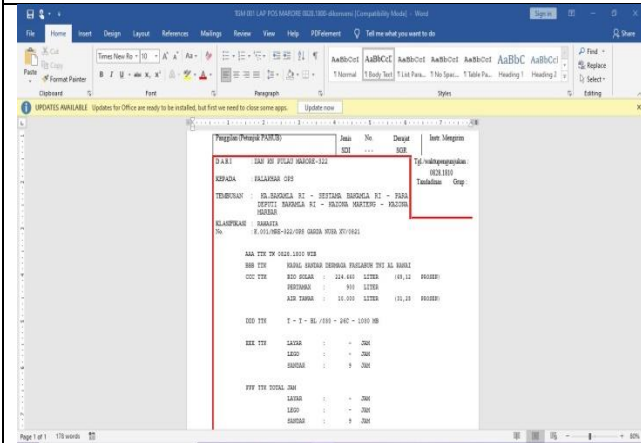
TGM 001 LAP POS MARORE 0828.1800-dikonversi [Compatibility Mode] - Word

Sign in

File Home Insert Design Layout References Mailings Review View Help PDFelement Tell me what you want to do Share

Cut Copy Format Painter Paste

Times New Ro 10

Clipboard Font Paragraph Styles Editing

AaBbCcI 1 Normal AaBbCcI 1 Body Text AaBbCcI 1 List Para... AaBbCcI 1 No Spac... AaBbCcI 1 Table Pa... AaBbC Heading 1 AaBbCcI Heading 2

Find Replace Select

UPDATES AVAILABLE Updates for Office are ready to be installed, but first we need to close some apps. Update now

| Panggilan (Petunjuk PANUR) | Jenis | No. | Derajat | Instr. Mengirim |
|---|---|---|---|---|
| | SDI | ... | SGR | |

Tgl./waktupengangukan: 0828.1800 Tandatidaan Grup:

DARI : SAR HN PULAU MARORE-322

KEPADA : PALAKHAR 085

TEMBUSAN : NA.BAKAMLA RI - SESTAMA BAKAMLA RI - PARA DEPUTI BAKAMLA RI - KAZONA MARITENG - KAZONA MARBAR

KLASIFIKASI : RAHASIA
No. : K.001/MRE-322/085 GARDA NUSA XV/0821

AAA TTK TK 0828.1800 WIB

BBB TTK KAPAL SANTAR DERMAGA PANGKALAN THI AL MARAI

CCC TTK BIO SOLAR : 324.660 LITER (65,12 PERSEN)
PERTAMAX : 900 LITER
AIR TAWAR : 10.000 LITER (31,25 PERSEN)

DDD TTK T - T - BL /000 - 24C - 1000 MB

EEE TTK LAYAR : - JAM
LEGO : - JAM
SANDAR : 5 JAM

FFF TTK TOTAL JAM
LAYAR : - JAM
LEGO : - JAM
SANDAR : 5 JAM

Page 1 of 1 178 words